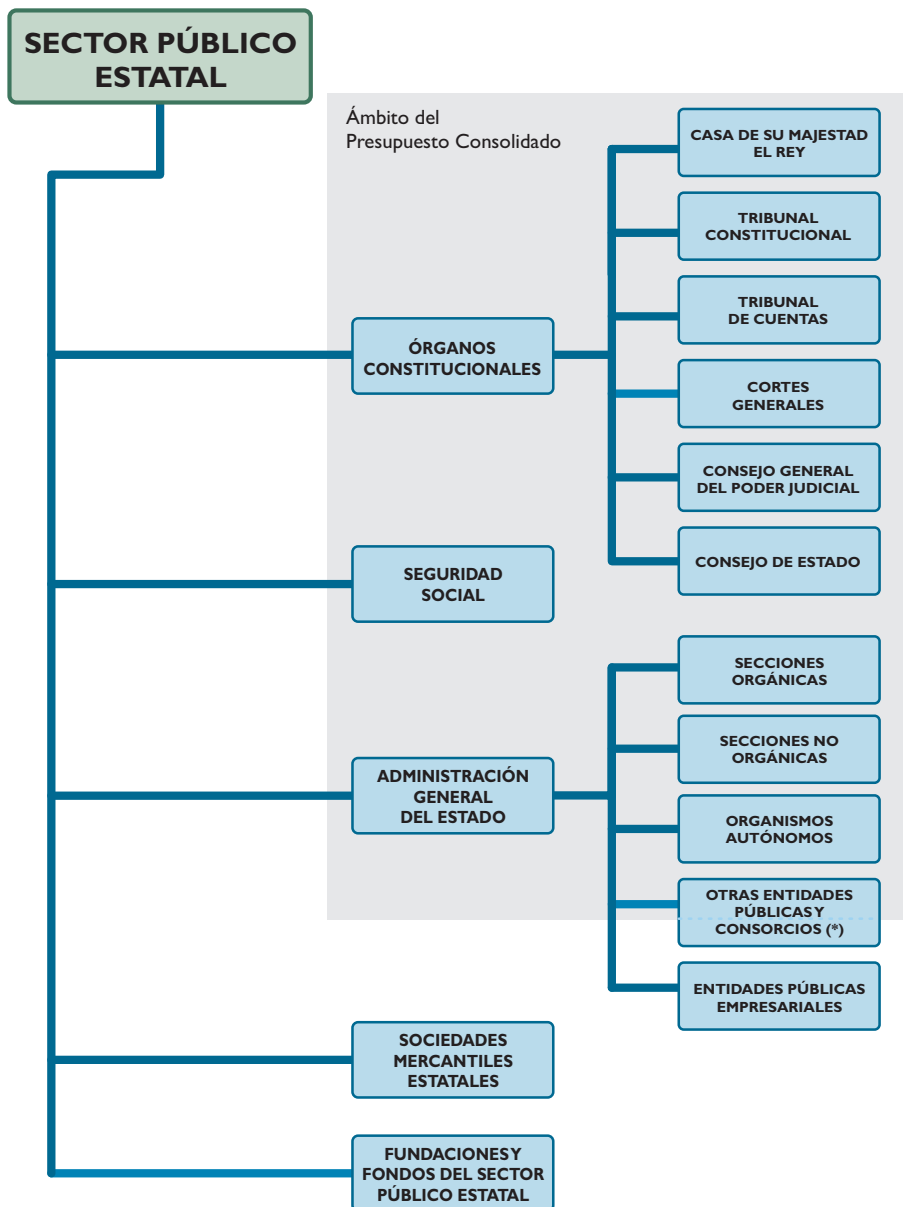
SECTOR PÚBLICO ESTATAL

Ámbito del Presupuesto Consolidado

ÓRGANOS CONSTITUCIONALES

CASA DE SU MAJESTAD EL REY

TRIBUNAL CONSTITUCIONAL

TRIBUNAL DE CUENTAS

CORTES GENERALES

CONSEJO GENERAL DEL PODER JUDICIAL

CONSEJO DE ESTADO

SEGURIDAD SOCIAL

ADMINISTRACIÓN GENERAL DEL ESTADO

SECCIONES ORGÁNICAS

SECCIONES NO ORGÁNICAS

ORGANISMOS AUTÓNOMOS

OTRAS ENTIDADES PÚBLICAS Y CONSORCIOS (*)

ENTIDADES PÚBLICAS EMPRESARIALES

SOCIEDADES MERCANTILES ESTATALES

FUNDACIONES Y FONDOS DEL SECTOR PÚBLICO ESTATAL